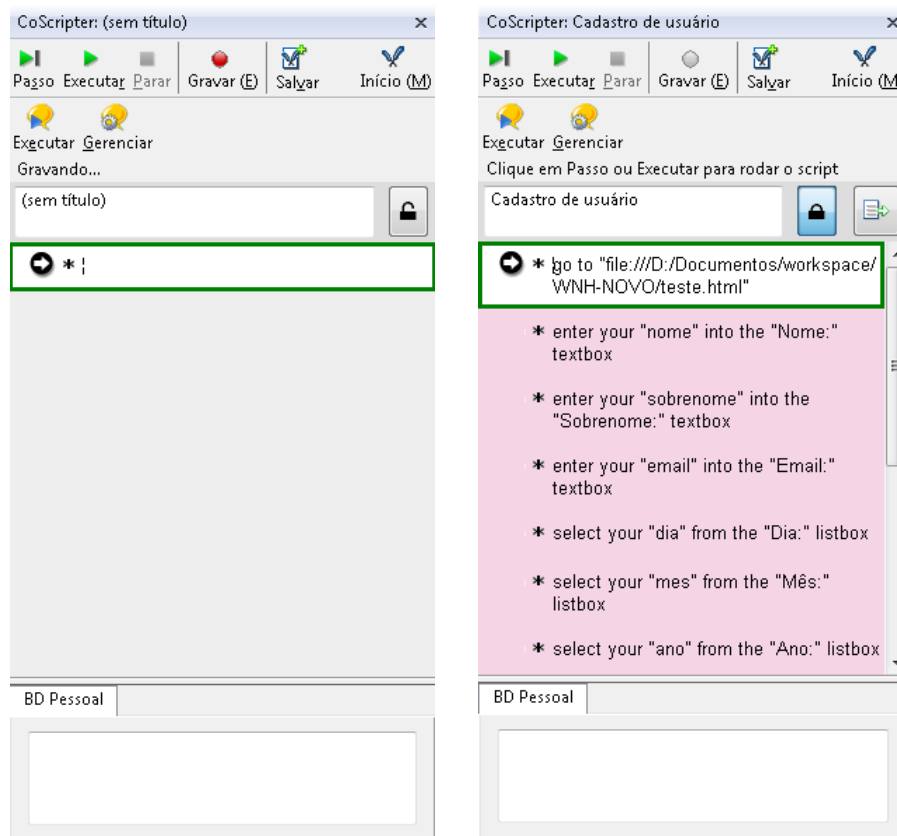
CoScripter: (sem título) ×

Passo Executar Parar Gravar (E) Salvar Início (M)

Executar Gerenciar

Gravando...

(sem título)

* ¦

BD Pessoal

CoScripter: Cadastro de usuário ×

Passo Executar Parar Gravar (E) Salvar Início (M

Executar Gerenciar

Clique em Passo ou Executar para rodar o script

Cadastro de usuário

* go to "file:///D:/Documentos/workspace/WNH-NOVO/teste.html"

* enter your "nome" into the "Nome:" textbox

* enter your "sobrenome" into the "Sobrenome:" textbox

* enter your "email" into the "Email:" textbox

* select your "dia" from the "Dia:" listbox

* select your "mes" from the "Mês:" listbox

* select your "ano" from the "Ano:" listbox

BD Pessoal